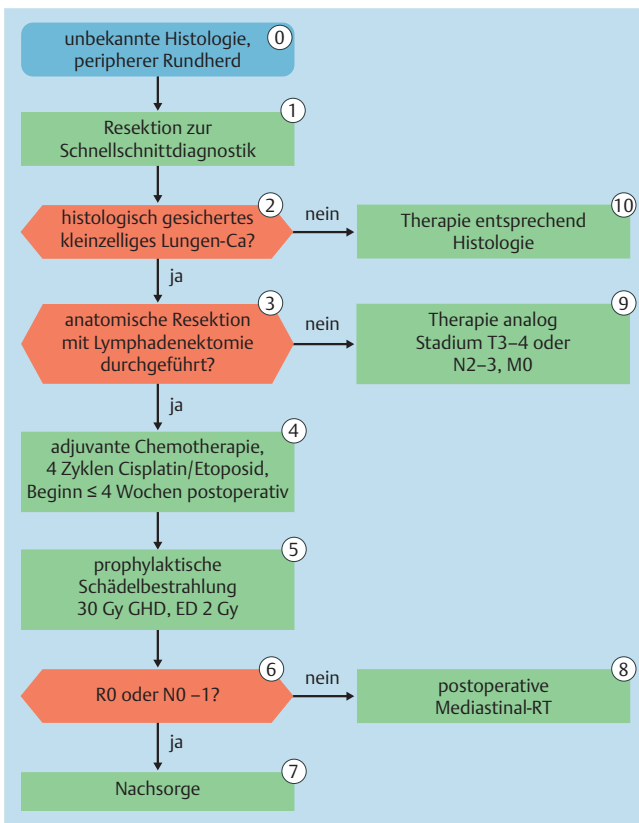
unbekannte Histologie, peripherer Rundherd
0

Resektion zur Schnellschnittdiagnostik
1

histologisch gesichertes kleinzelliges Lungen-Ca?
2

nein

Therapie entsprechend Histologie
10

ja

anatomische Resektion mit Lymphadenektomie durchgeführt?
3

nein

Therapie analog Stadium T3–4 oder N2–3, M0
9

ja

adjuvante Chemotherapie, 4 Zyklen Cisplatin/Etoposid, Beginn ≤ 4 Wochen postoperativ
4

prophylaktische Schädelbestrahlung 30 Gy GHD, ED 2 Gy
5

R0 oder N0 –1?
6

nein

postoperative Mediastinal-RT
8

ja

Nachsorge
7